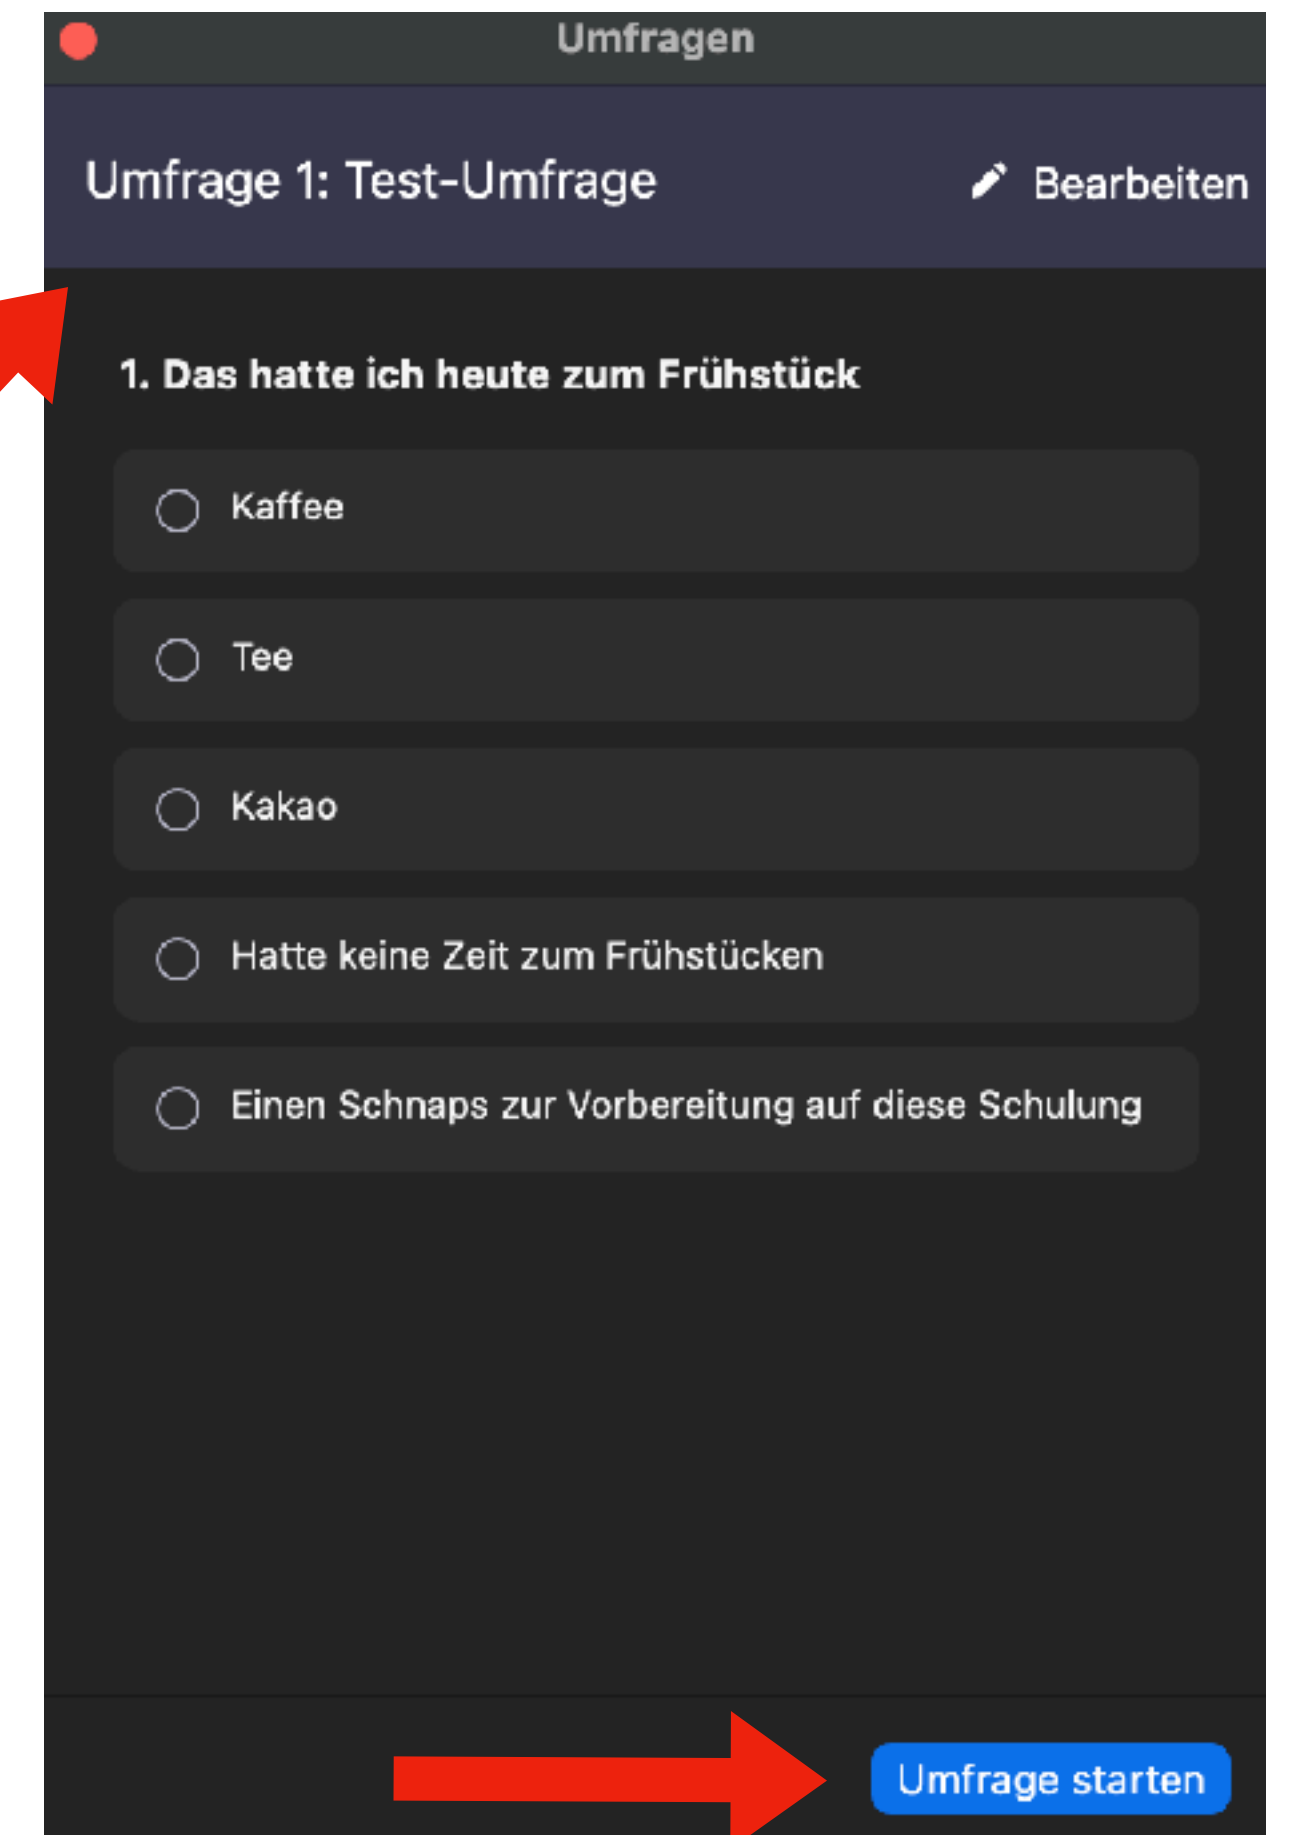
Umfragen

Umfrage 1: Test-Umfrage

Bearbeiten

1. Das hatte ich heute zum Frühstück

Kaffee

Tee

Kakao

Hatte keine Zeit zum Frühstücken

Einen Schnaps zur Vorbereitung auf diese Schulung

Umfrage starten